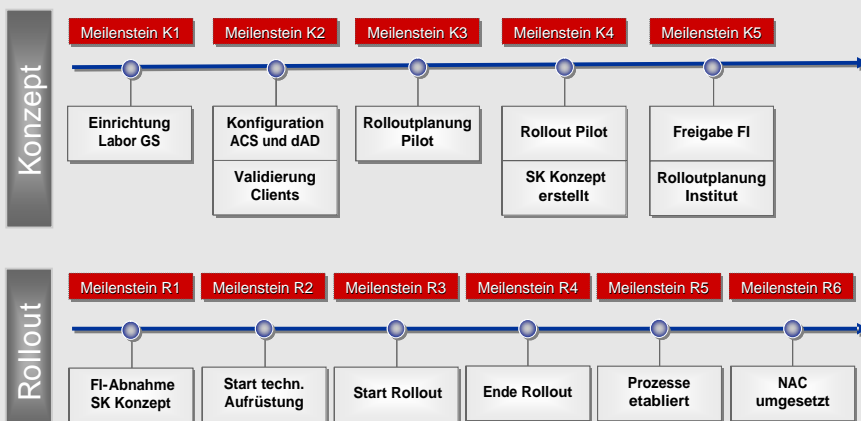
Konzept

Meilenstein K1
Einrichtung Labor GS

Meilenstein K2
Konfiguration ACS und dAD
Validierung Clients

Meilenstein K3
Rolloutplanung Pilot

Meilenstein K4
Rollout Pilot
SK Konzept erstellt

Meilenstein K5
Freigabe FI
Rolloutplanung Institut

Rollout

Meilenstein R1
FI-Abnahme SK Konzept

Meilenstein R2
Start techn. Aufrüstung

Meilenstein R3
Start Rollout

Meilenstein R4
Ende Rollout

Meilenstein R5
Prozesse etabliert

Meilenstein R6
NAC umgesetzt